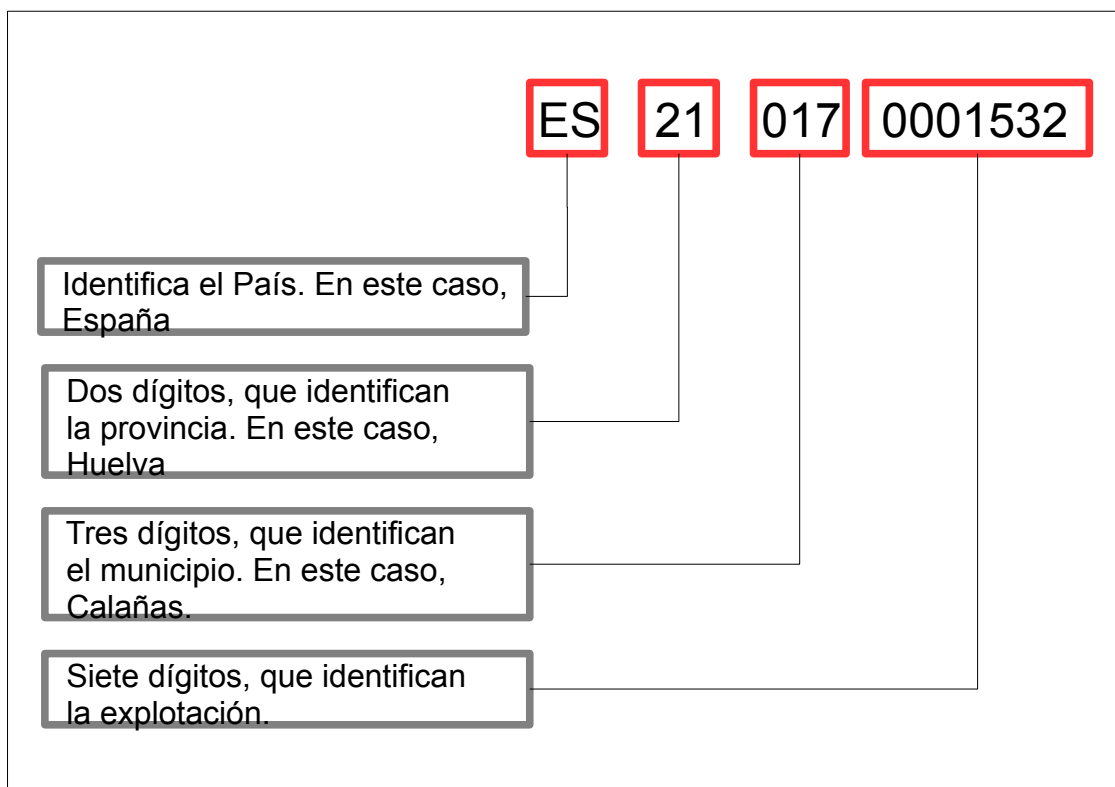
ES 21 017 0001532

Identifica el País. En este caso, España

Dos dígitos, que identifican la provincia. En este caso, Huelva

Tres dígitos, que identifican el municipio. En este caso, Calañas.

Siete dígitos, que identifican la explotación.